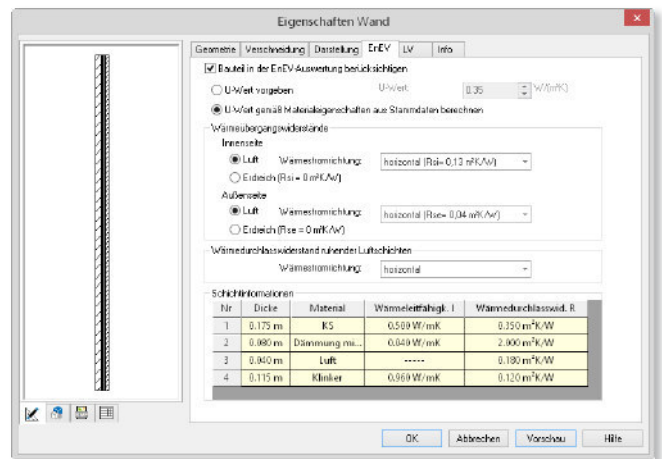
Eigenschaften Wand

Geometrie | Verschneidung | Darstellung | EnEV | LV | Info

☑ Bauteil in der EnEV-Auswertung berücksichtigen

○ U-Wert vorgeben U-Wert 0.35 W/(m²K)

● U-Wert gemäß Materialeigenschaften aus Stammdaten berechnen

Wärmeübergangswiderstände

Innenseite

● Luft Wärmestromrichtung: horizontal (Rsi= 0,13 m²K/W)

○ Erdreich (Rsi = 0 m²K/W)

Außenseite

● Luft Wärmestromrichtung: horizontal (Rse= 0,04 m²K/W)

○ Erdreich (Rse = 0 m²K/W)

Wärmedurchlasswiderstand ruhender Luftschichten

Wärmestromrichtung: horizontal

Schichtinformationen

| Nr | Dicke | Material | Wärmeleitfähigk. l | Wärmedurchlasswid. R |
|---|---|---|---|---|
| 1 | 0.175 m | KS | 0.500 W/mK | 0.350 m²K/W |
| 2 | 0.080 m | Dämmung mi... | 0.040 W/mK | 2.000 m²K/W |
| 3 | 0.040 m | Luft | ----- | 0.180 m²K/W |
| 4 | 0.115 m | Klinker | 0.960 W/mK | 0.120 m²K/W |

OK | Abbrechen | Vorschau | Hilfe